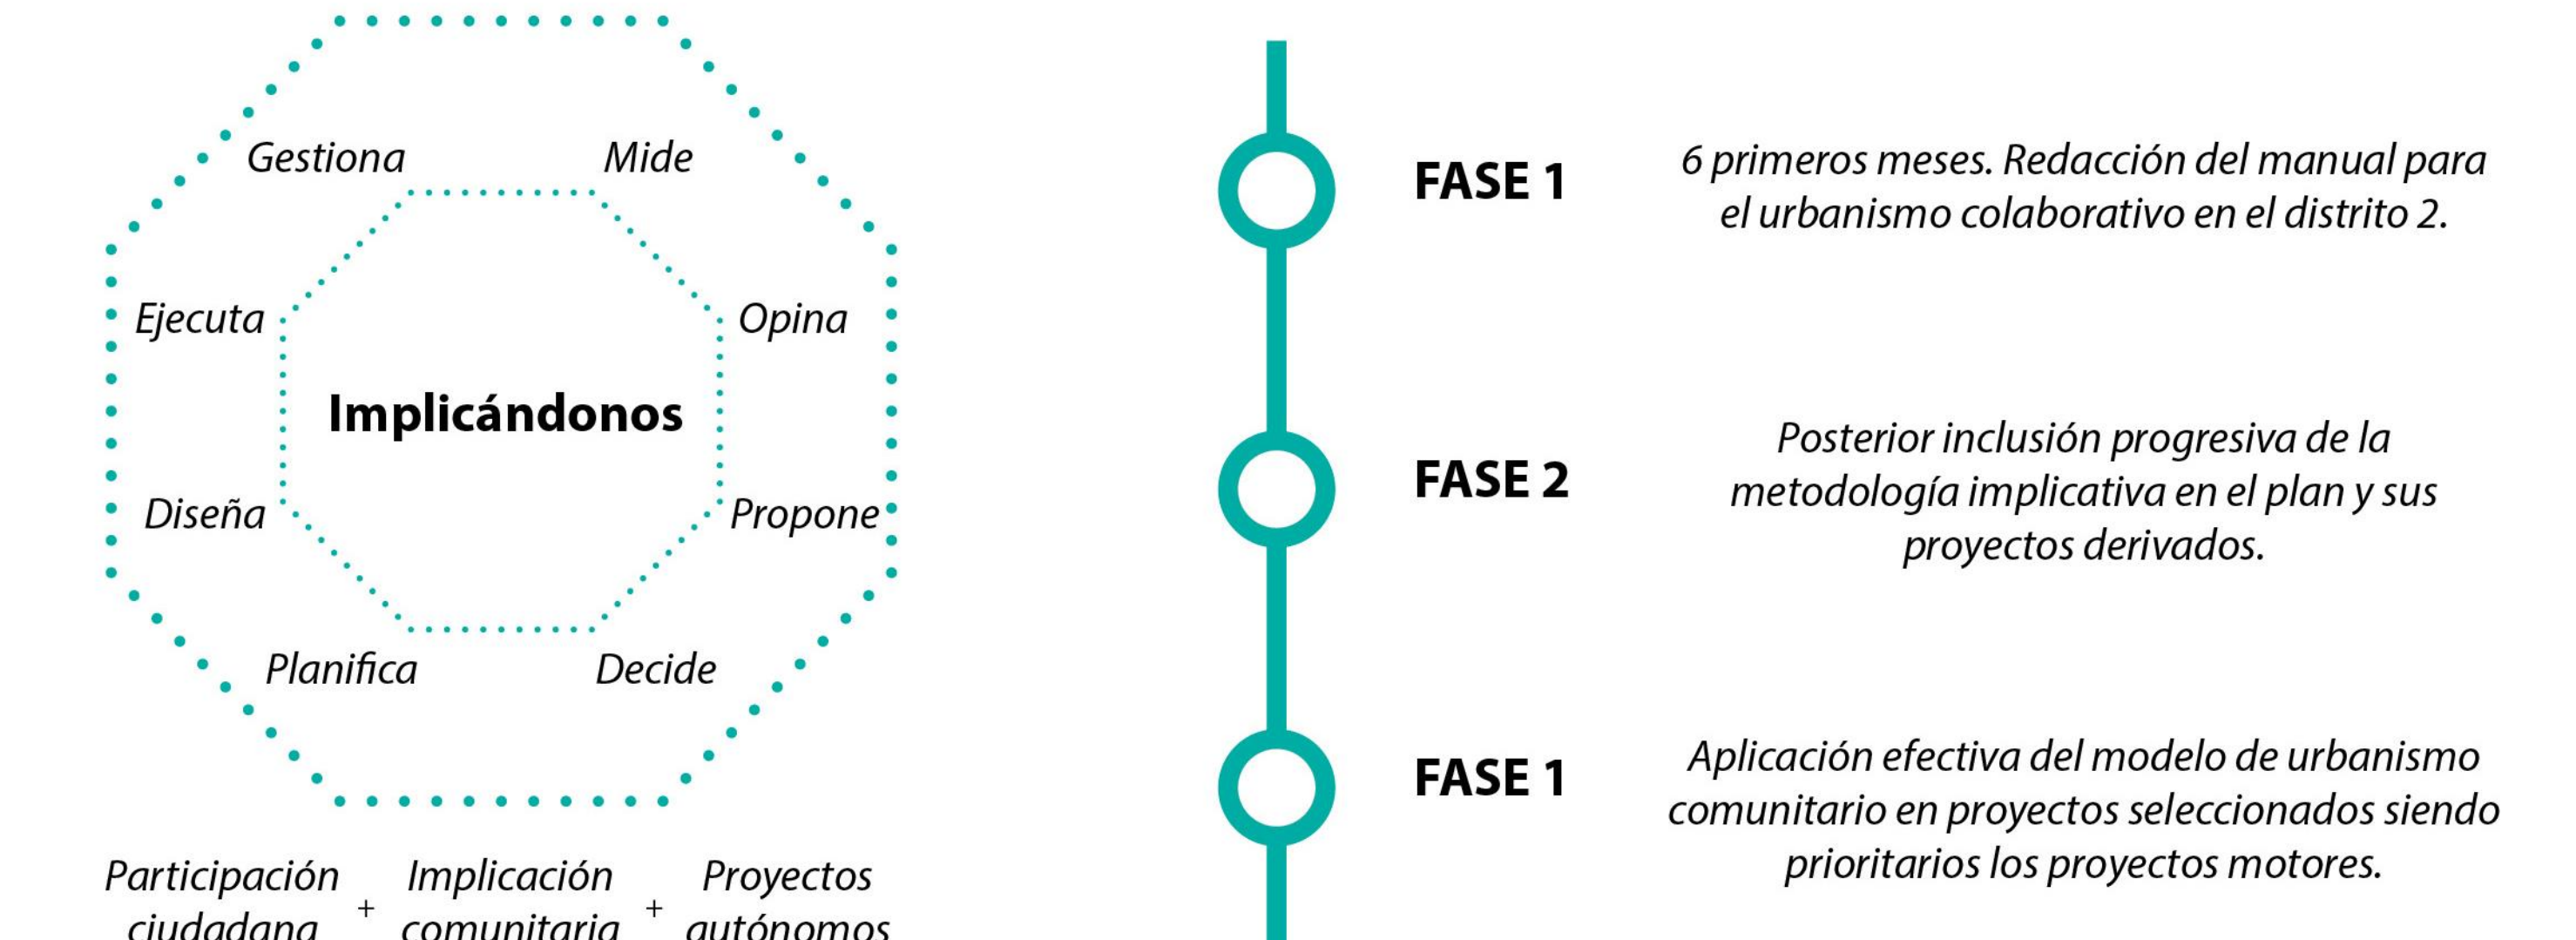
Gestiona

Mide

Ejecuta

Opina

Implicándonos

Diseña

Propone

Planifica

Decide

Participación ciudadana + Implicación comunitaria + Proyectos autónomos

FASE 1

6 primeros meses. Redacción del manual para el urbanismo colaborativo en el distrito 2.

FASE 2

Posterior inclusión progresiva de la metodología implicativa en el plan y sus proyectos derivados.

FASE 1

Aplicación efectiva del modelo de urbanismo comunitario en proyectos seleccionados siendo prioritarios los proyectos motores.